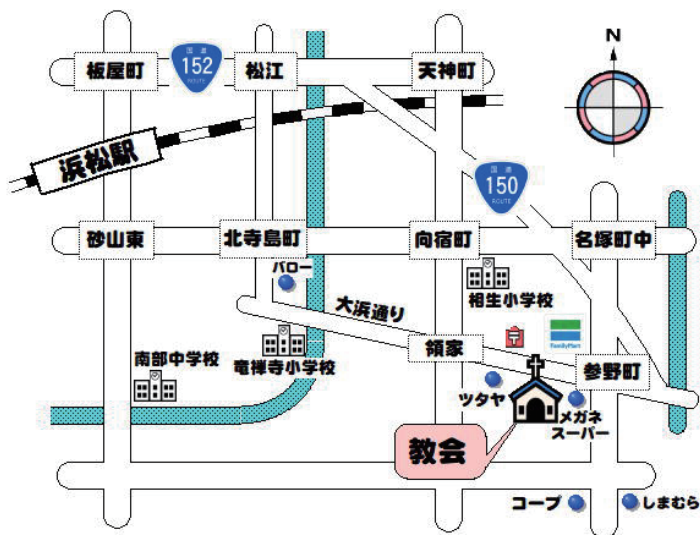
N

板屋町

国道
152
ROUTE

松江

天神町

浜松駅

国道
150
ROUTE

砂山東

北寺島町

向宿町

名塚町中

バロー

相生小学校

大浜通り

〒

FamilyMart

南部中学校

竜禅寺小学校

領家

参野町

ツタヤ

メガネ
スーパー

教会

コープ

しまむら